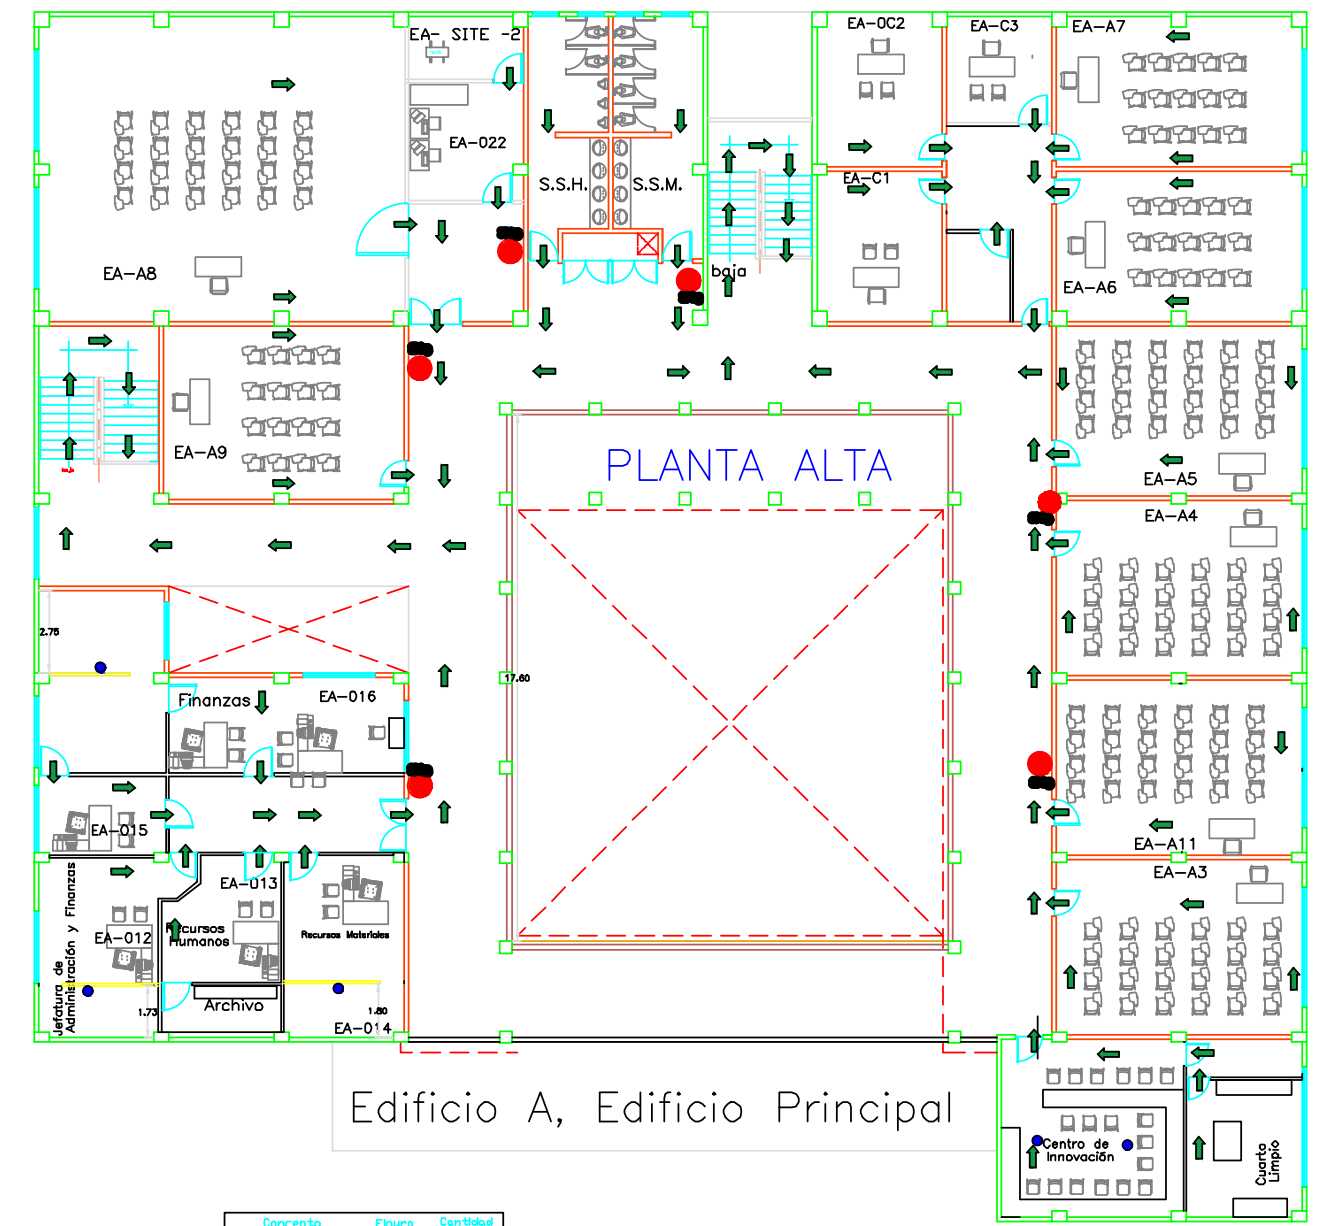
EA- SITE -2
EA-0C2
EA-C3
EA-A7
EA-022
S.S.H.
S.S.M.
EA-C1
EA-A8
baja
EA-A6
EA-A9
PLANTA ALTA
EA-A5
EA-A4
2.75
17.60
Finanzas
EA-016
EA-015
EA-A11
EA-A3
EA-013
Jefatura de Administración y Finanzas
EA-012
Recursos Humanos
Recursos Materiales
Archivo
1.73
1.80
EA-014
Edificio A, Edificio Principal
Centro de Innovación
Cuarto Limpio
Concepto
Figura
Cantidad